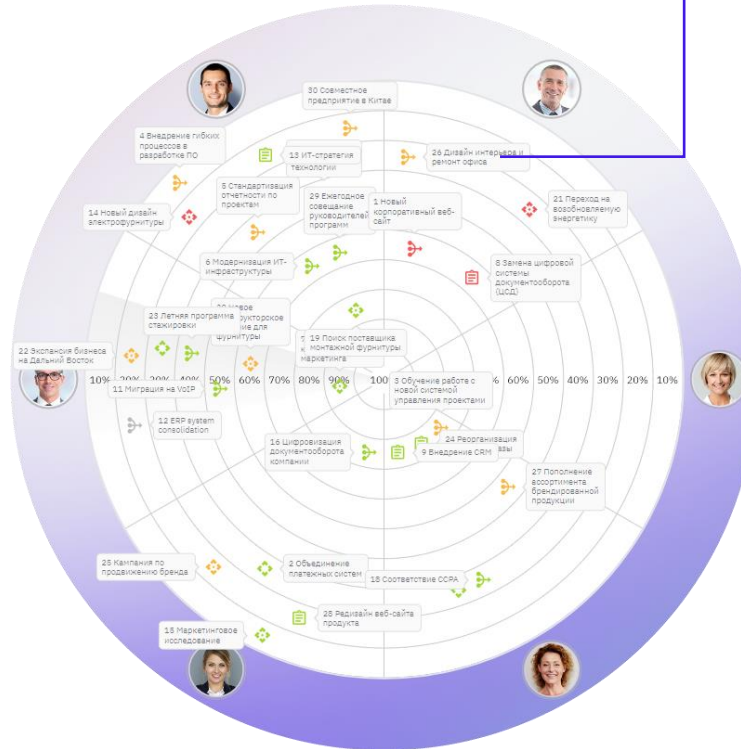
30 Совместное предприятие в Китае

4 Внедрение гибких процессов в разработке ПО

13 ИТ-стратегия технологии

26 Дизайн интерьера и ремонт офиса

5 Стандартизация отчетности по проектам

29 Ежегодное совещание руководителей программ

1 Новый корпоративный веб-сайт

21 Переход на возобновляемую энергетику

14 Новый дизайн электрофурнитуры

6 Модернизация ИТ-инфраструктуры

8 Замена цифровой системы документооборота (ЦСД)

23 Летняя программа стажировки

10 Новое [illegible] конструкторов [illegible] ние для фурнитуры

22 Экспансия бизнеса на Дальний Восток

19 Поиск поставщика монтажной фурнитуры маркетинга

10% 20% 30% 40% 50% 60% 70% 80% 90% 100%

11 Миграция на VoIP

3 Обучение работе с новой системой управления проектами

60% 50% 40% 30% 20% 10%

12 ERP system consolidation

16 Цифровизация документооборота компании

24 Реорганизация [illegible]

9 Внедрение CRM

27 Пополнение ассортимента брендированной продукции

25 Кампания по продвижению бренда

2 Объединение платежных систем

18 Соответствие CCPA

28 Редизайн веб-сайта продукта

15 Маркетинговое исследование